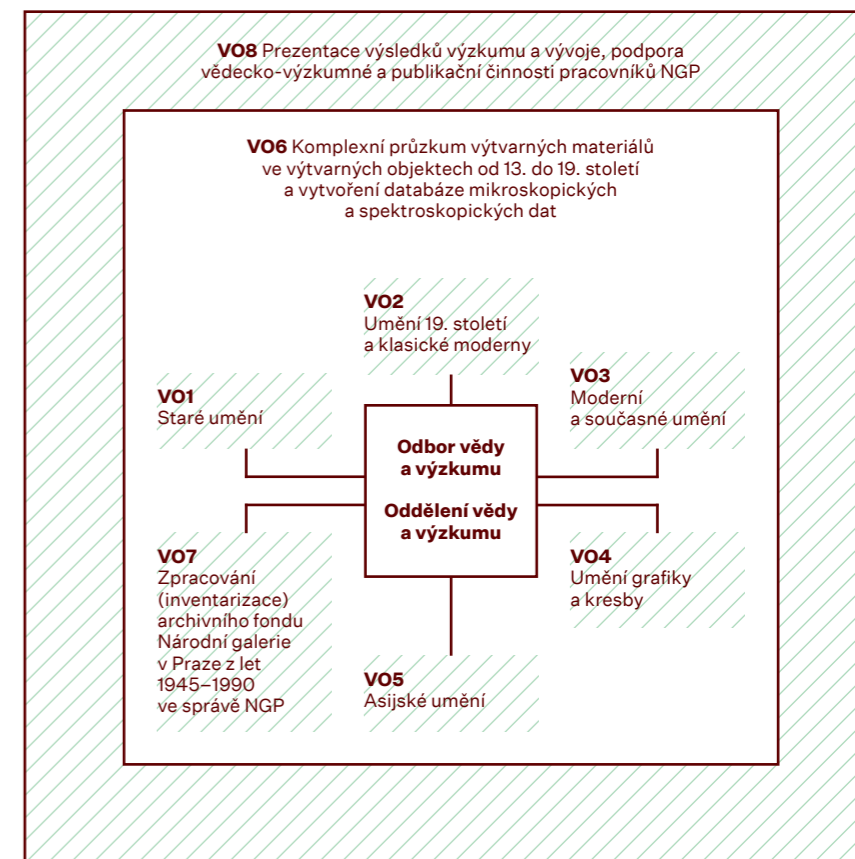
**VO8** Prezentace výsledků výzkumu a vývoje, podpora vědecko-výzkumné a publikační činnosti pracovníků NGP

**VO6** Komplexní průzkum výtvarných materiálů ve výtvarných objektech od 13. do 19. století a vytvoření databáze mikroskopických a spektroskopických dat

**VO2**
Umění 19. století a klasické moderny

**VO1**
Staré umění

**VO3**
Moderní a současné umění

**Odbor vědy a výzkumu**

**Oddělení vědy a výzkumu**

**VO7**
Zpracování (inventarizace) archivního fondu Národní galerie v Praze z let 1945–1990 ve správě NGP

**VO4**
Umění grafiky a kresby

**VO5**
Asijské umění